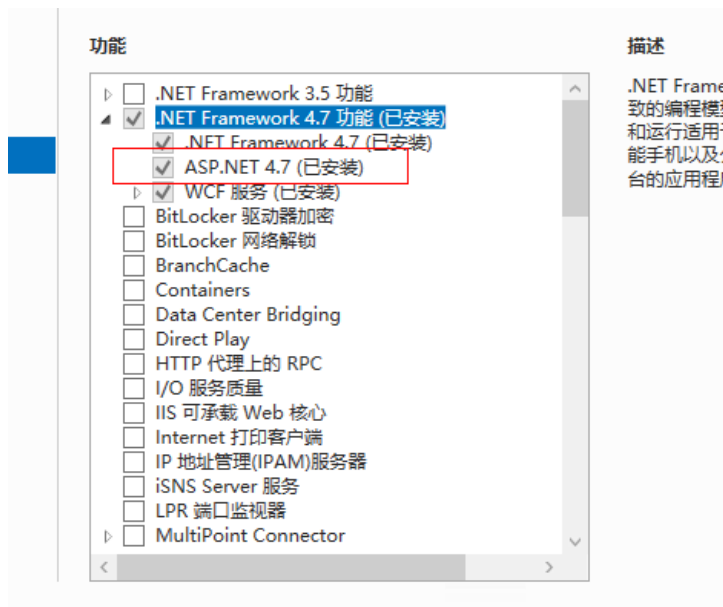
功能

.NET Framework 3.5 功能
.NET Framework 4.7 功能 (已安装)
.NET Framework 4.7 (已安装)
ASP.NET 4.7 (已安装)
WCF 服务 (已安装)
BitLocker 驱动器加密
BitLocker 网络解锁
BranchCache
Containers
Data Center Bridging
Direct Play
HTTP 代理上的 RPC
I/O 服务质量
IIS 可承载 Web 核心
Internet 打印客户端
IP 地址管理(IPAM)服务器
iSNS Server 服务
LPR 端口监视器
MultiPoint Connector

描述

.NET Frame
致的编程模
和运行适用
能手机以及
台的应用程